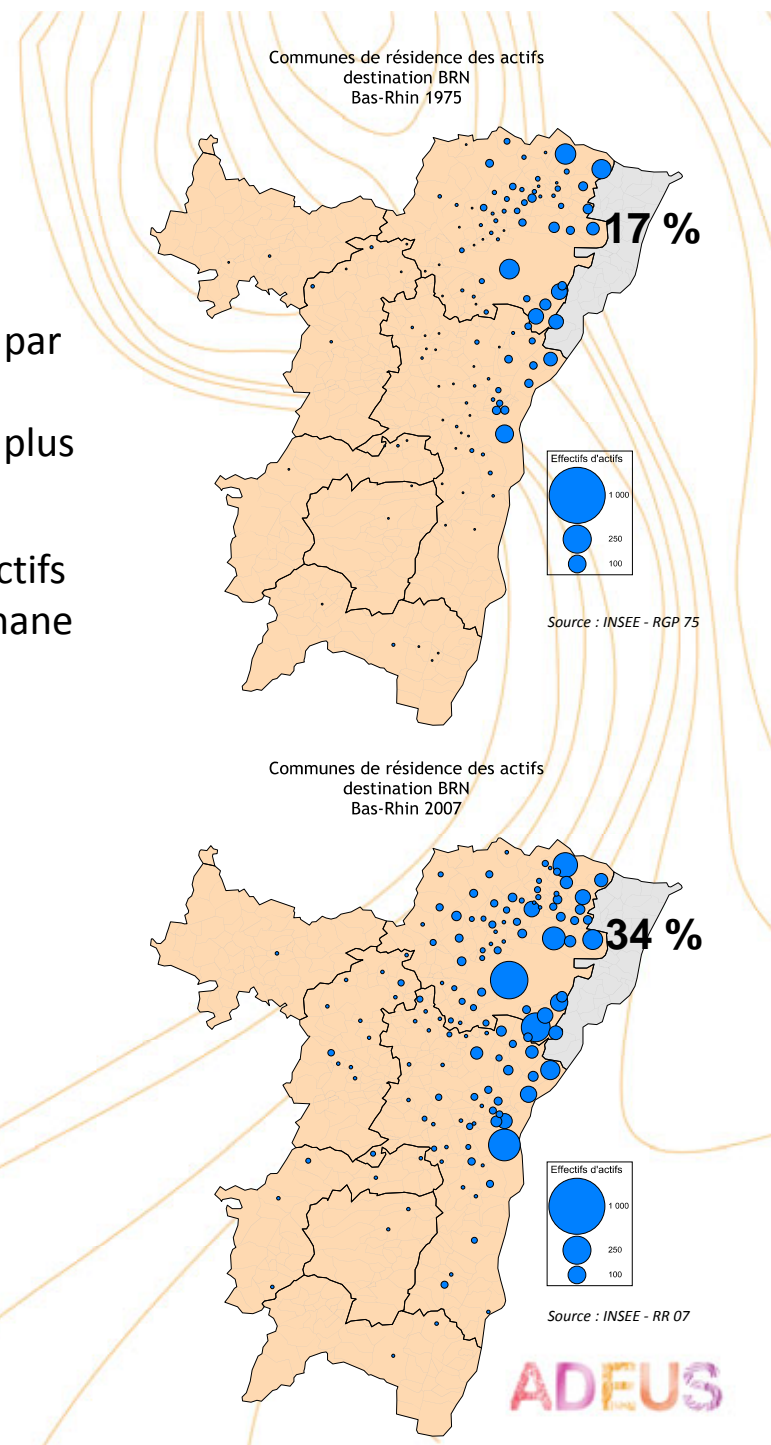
par

plus

ctifs
hane

Communes de résidence des actifs
destination BRN
Bas-Rhin 1975

17 %

Effectifs d'actifs
1 000
250
100

Source : INSEE - RGP 75

Communes de résidence des actifs
destination BRN
Bas-Rhin 2007

34 %

Effectifs d'actifs
1 000
250
100

Source : INSEE - RR 07

ADEUS